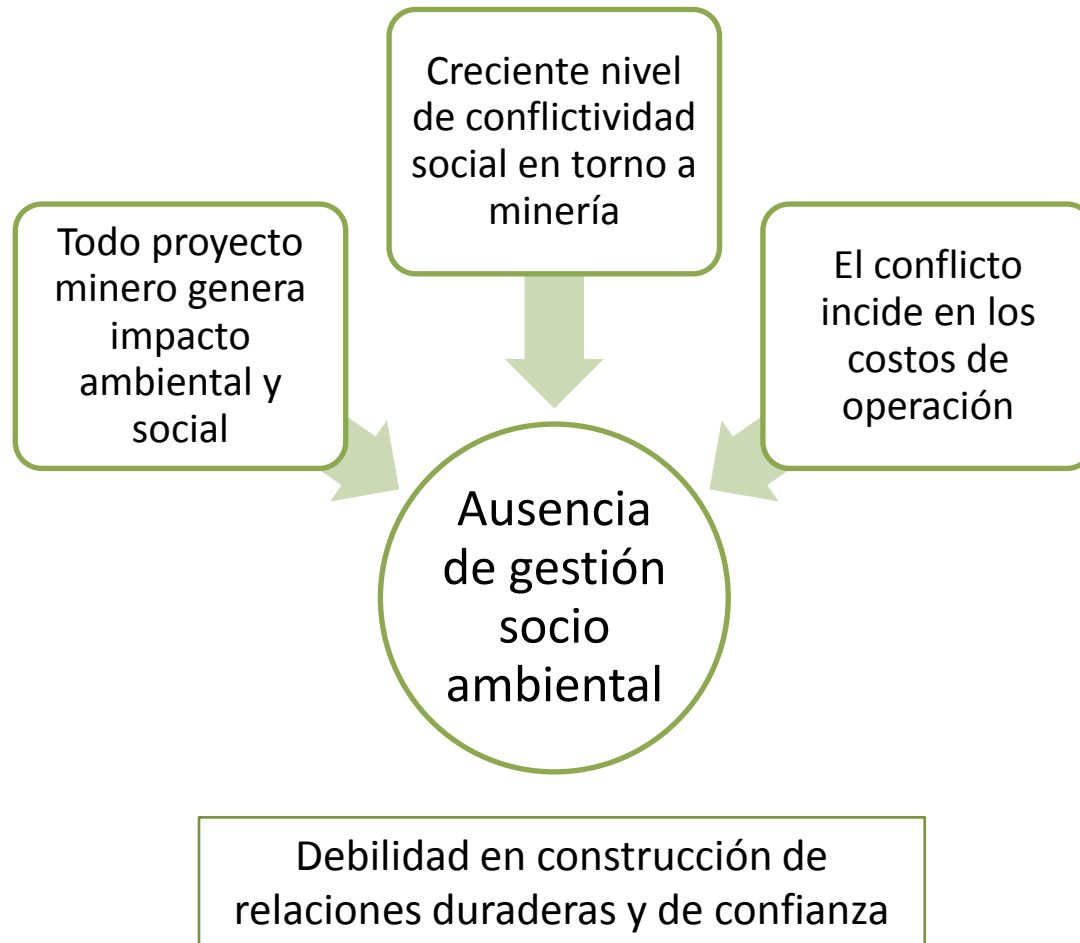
Creciente nivel de conflictividad social en torno a minería

Todo proyecto minero genera impacto ambiental y social

El conflicto incide en los costos de operación

Ausencia de gestión socio ambiental

Debilidad en construcción de relaciones duraderas y de confianza